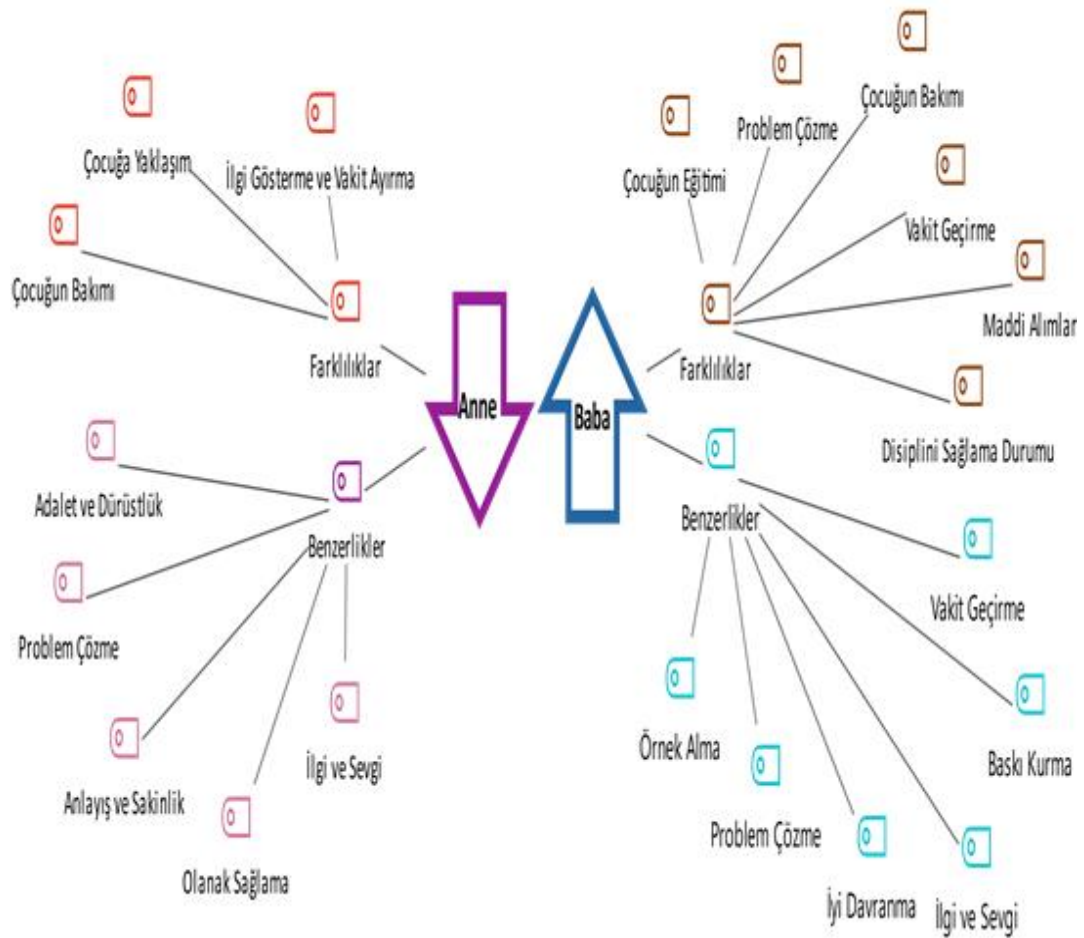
Çocuğa Yaklaşım

İlgi Gösterme ve Vakit Ayırma

Çocuğun Bakımı

Farklılıklar

Anne

Baba

Çocuğun Eğitimi

Problem Çözme

Çocuğun Bakımı

Vakit Geçirme

Maddi Alımlar

Farklılıklar

Disiplini Sağlama Durumu

Adalet ve Dürüstlük

Benzerlikler

Problem Çözme

Anlayış ve Sakinlik

İlgi ve Sevgi

Olanak Sağlama

Benzerlikler

Vakit Geçirme

Örnek Alma

Baskı Kurma

Problem Çözme

İyi Davranma

İlgi ve Sevgi